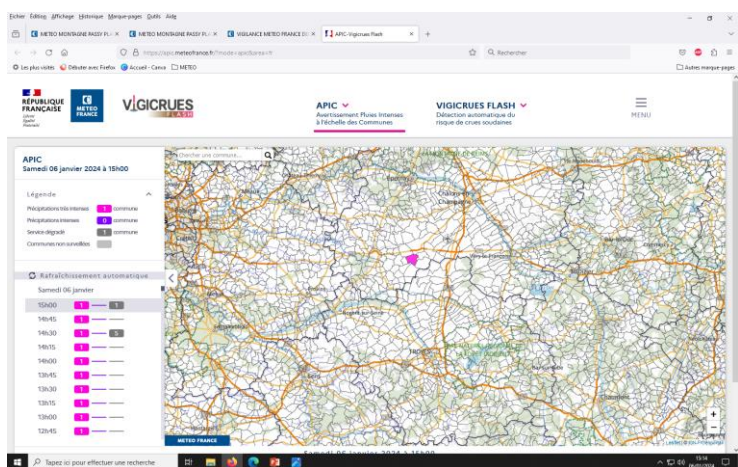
Fichier Édition Affichage Historique Marque-pages Outils Aide

METEO MONTAGNE PASSY FL ×
METEO MONTAGNE PASSY FL ×
VIGILANCE METEO FRANCE D ×
APIC-Vigicrues Flash ×
+

https://apic.meteofrance.fr/?mode=apic&area=fr
Rechercher

Les plus visités
Débuter avec Firefox
Accueil - Canva
METEO
Autres marque-pages

RÉPUBLIQUE FRANÇAISE
Liberté Égalité Fraternité
METEO FRANCE
VIGICRUES FLASH
APIC
Avertissement Pluies Intenses à l'échelle des Communes
VIGICRUES FLASH
Détection automatique du risque de crues soudaines
MENU

APIC
Samedi 06 janvier 2024 à 15h00

Chercher une commune...

Légende
Précipitations très intenses 1 commune
Précipitations intenses 0 commune
Service dégradé 1 commune
Communes non surveillées

Rafraîchissement automatique
Samedi 06 janvier
15h00 1 1
14h45 1
14h30 1 5
14h15 1
14h00 1
13h45 1
13h30 1
13h15 1
13h00 1
12h45 1

Châlons-en-Champagne
Vitry-le-François
Bar-le-Duc
Troyes
Chaumont

METEO FRANCE
Samedi 06 janvier 2024 à 15h00
Leaflet | © IGN-F/Geoportail
+
−

Taper ici pour effectuer une recherche
15:14
06/01/2024